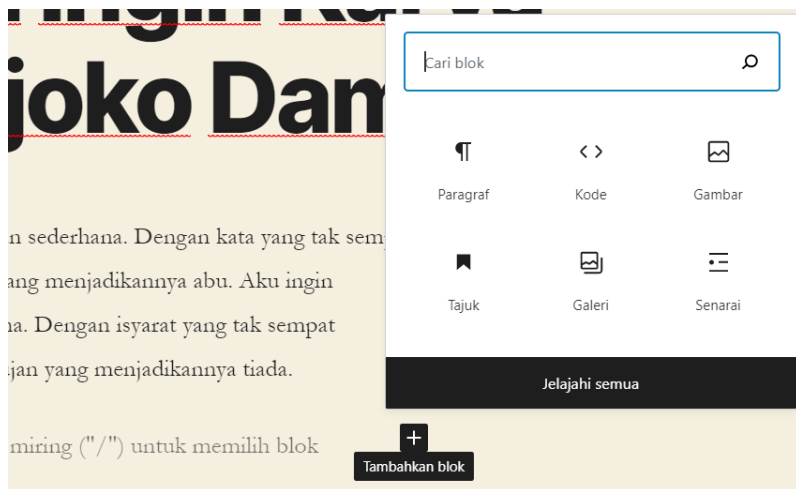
joko Dam

n sederhana. Dengan kata yang tak sem

ang menjadikannya abu. Aku ingin

na. Dengan isyarat yang tak sempat

ujan yang menjadikannya tiada.

miring ("/") untuk memilih blok

Cari blok

Paragraf

Kode

Gambar

Tajuk

Galeri

Senarai

Jelajahi semua

Tambahkan blok